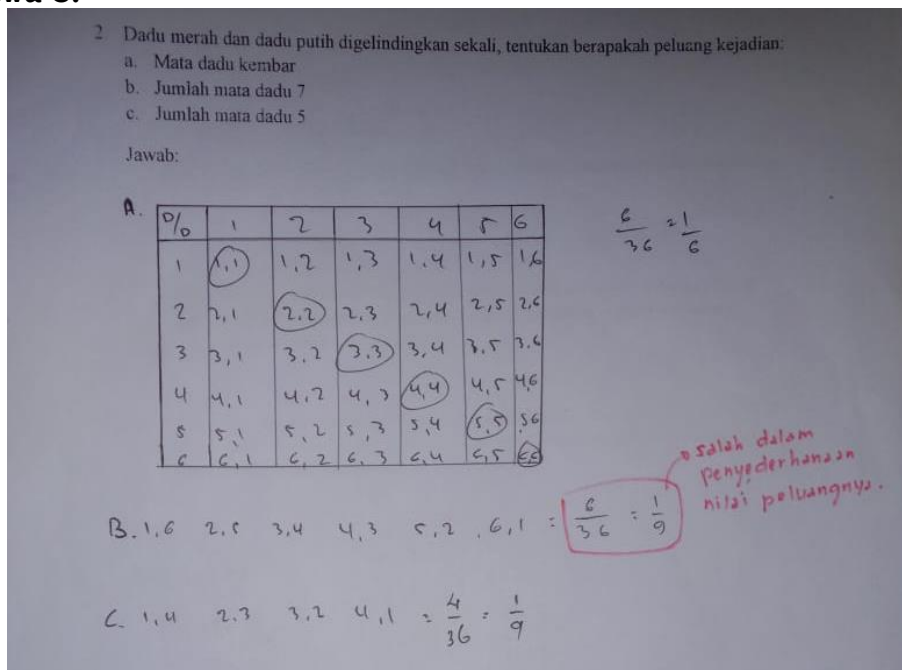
nda 3.

2. Dadu merah dan dadu putih digelindingkan sekali, tentukan berapakah peluang kejadian:
a. Mata dadu kembar
b. Jumlah mata dadu 7
c. Jumlah mata dadu 5

Jawab:

A.

| D/o | 1 | 2 | 3 | 4 | 5 | 6 |
|---|---|---|---|---|---|---|
| 1 | 1,1 | 1,2 | 1,3 | 1,4 | 1,5 | 1,6 |
| 2 | 2,1 | 2,2 | 2,3 | 2,4 | 2,5 | 2,6 |
| 3 | 3,1 | 3,2 | 3,3 | 3,4 | 3,5 | 3,6 |
| 4 | 4,1 | 4,2 | 4,3 | 4,4 | 4,5 | 4,6 |
| 5 | 5,1 | 5,2 | 5,3 | 5,4 | 5,5 | 5,6 |
| 6 | 6,1 | 6,2 | 6,3 | 6,4 | 6,5 | 6,6 |

$\frac{6}{36} = \frac{1}{6}$

B. 1,6 2,5 3,4 4,3 5,2 6,1 : $\frac{6}{36} : \frac{1}{9}$

Salah dalam penyederhanaan nilai peluangnya.

C. 1,4 2,3 3,2 4,1 $= \frac{4}{36} : \frac{1}{9}$